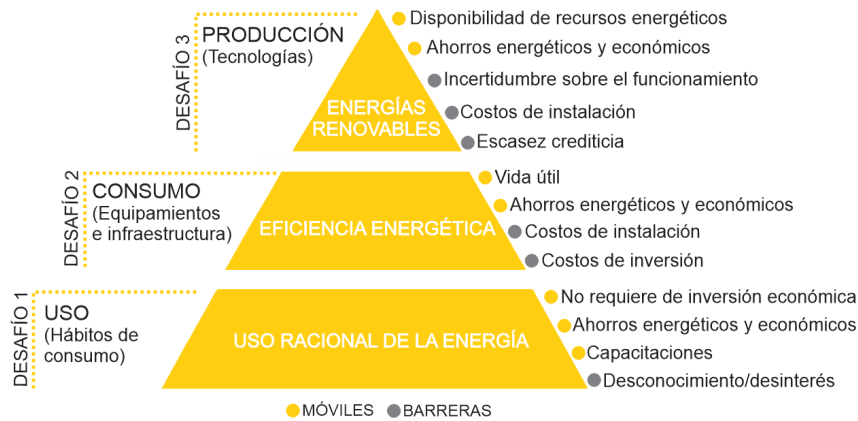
DESAFÍO 3
PRODUCCIÓN
(Tecnologías)

ENERGÍAS RENOVABLES

Disponibilidad de recursos energéticos
Ahorros energéticos y económicos
Incertidumbre sobre el funcionamiento
Costos de instalación
Escasez crediticia

DESAFÍO 2
CONSUMO
(Equipamientos e infraestructura)

EFICIENCIA ENERGÉTICA

Vida útil
Ahorros energéticos y económicos
Costos de instalación
Costos de inversión

DESAFÍO 1
USO
(Hábitos de consumo)

USO RACIONAL DE LA ENERGÍA

No requiere de inversión económica
Ahorros energéticos y económicos
Capacitaciones
Desconocimiento/desinterés

MÓVILES
BARRERAS